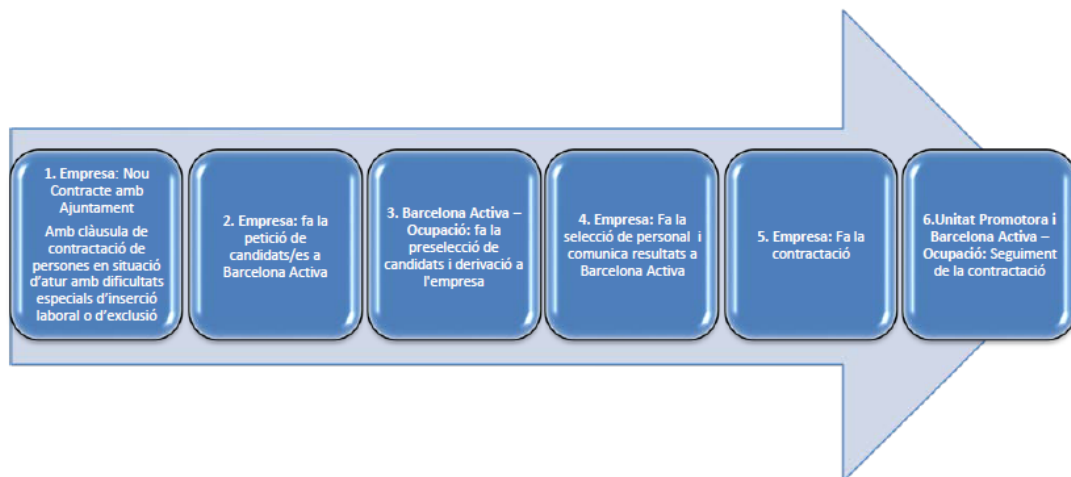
1. Empresa: Nou Contracte amb Ajuntament

Amb clàusula de contractació de persones en situació d'atur amb dificultats especials d'inserció laboral o d'exclusió

2. Empresa: fa la petició de candidats/es a Barcelona Activa

3. Barcelona Activa – Ocupació: fa la preselecció de candidats i derivació a l'empresa

4. Empresa: Fa la selecció de personal i comunica resultats a Barcelona Activa

5. Empresa: Fa la contractació

6.Unitat Promotora i Barcelona Activa – Ocupació: Seguiment de la contractació